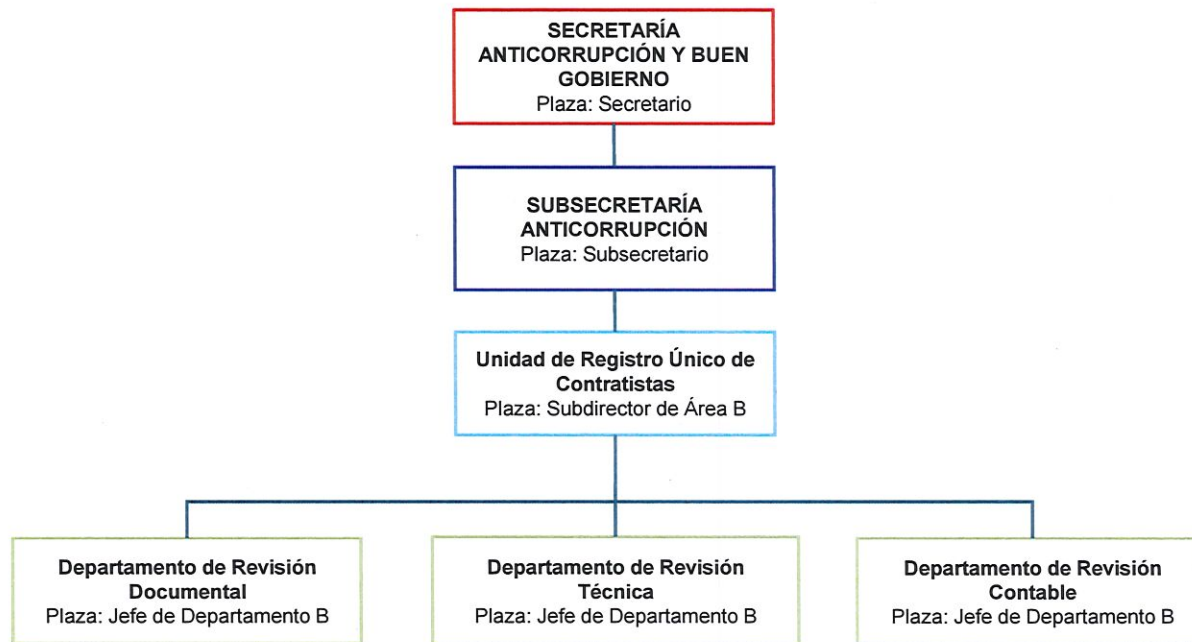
SECRETARÍA ANTICORRUPCIÓN Y BUEN GOBIERNO
Plaza: Secretario

SUBSECRETARÍA ANTICORRUPCIÓN
Plaza: Subsecretario

Unidad de Registro Único de Contratistas
Plaza: Subdirector de Área B

Departamento de Revisión Documental
Plaza: Jefe de Departamento B

Departamento de Revisión Técnica
Plaza: Jefe de Departamento B

Departamento de Revisión Contable
Plaza: Jefe de Departamento B